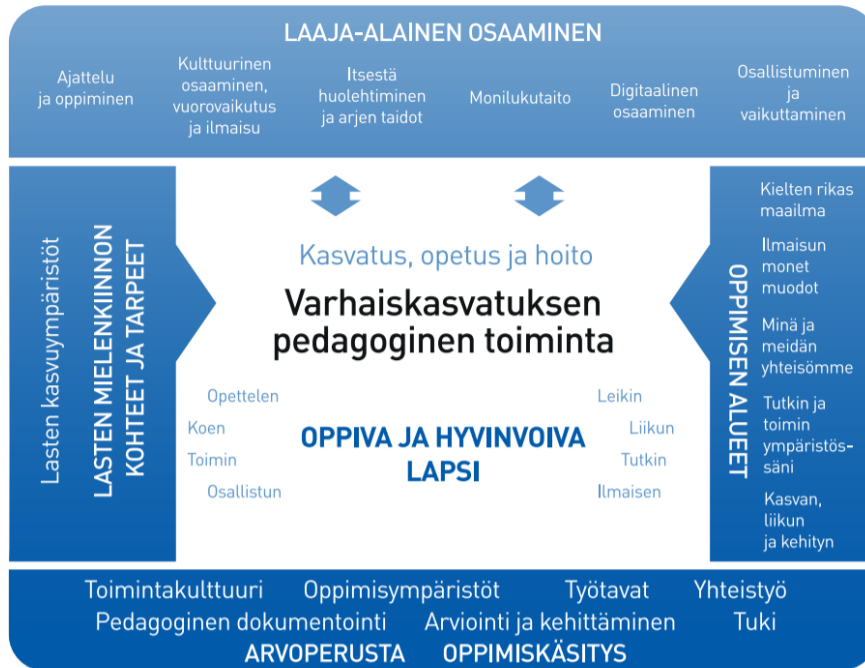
LAAJA-ALAINEN OSAAMINEN

Ajattelu ja oppiminen

Kulttuurinen osaaminen, vuorovaikutus ja ilmaisu

Itsestä huolehtiminen ja arjen taidot

Monilukutaito

Digitaalinen osaaminen

Osallistuminen ja vaikuttaminen

Lasten kasvuympäristöt

LASTEN MIELENKIINNON KOHTEET JA TARPEET

Kasvatus, opetus ja hoito

Varhaiskasvatuksen pedagoginen toiminta

Opettelen

Koen

Toimin

Osallistun

OPPIVA JA HYVINVOIVA LAPSI

Leikin

Liikun

Tutkin

Ilmaisen

OPPIMISEN ALUEET

Kielten rikas maailma

Ilmaisun monet muodot

Minä ja meidän yhteisömme

Tutkin ja toimin ympäristössäni

Kasvan, liikun ja kehityn

Toimintakulttuuri Oppimisympäristöt Työtavat Yhteistyö

Pedagoginen dokumentointi Arviointi ja kehittäminen Tuki

ARVOPERUSTA OPPIMISKÄSITYS